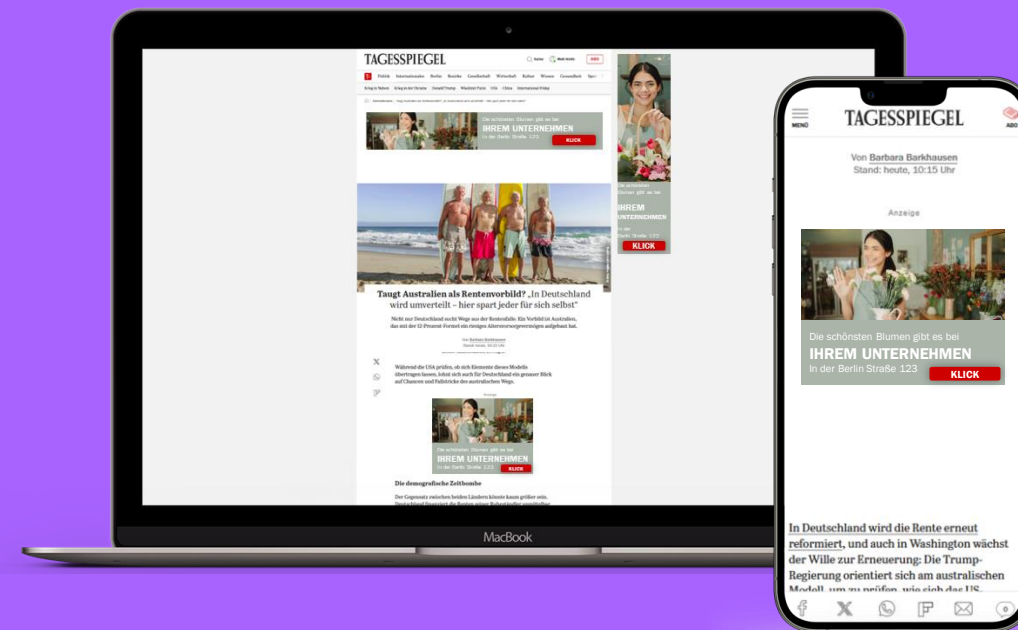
TAGESSPIEGEL

Die schönsten Blumen gibt es bei
IHREM UNTERNEHMEN
In der Berlin Straße 123
KLICK

Taugt Australien als Rentenvorbild? „In Deutschland wird umverteilt – hier spart jeder für sich selbst"

Die demografische Zeitbombe

MacBook

MENÜ
TAGESSPIEGEL

Von Barbara Barkhausen
Stand: heute, 10:15 Uhr

Anzeige

Die schönsten Blumen gibt es bei
IHREM UNTERNEHMEN
In der Berlin Straße 123
KLICK

In Deutschland wird die Rente erneut reformiert, und auch in Washington wächst der Wille zur Erneuerung: Die Trump-Regierung orientiert sich am australischen Modell, um zu prüfen, wie sich das US-